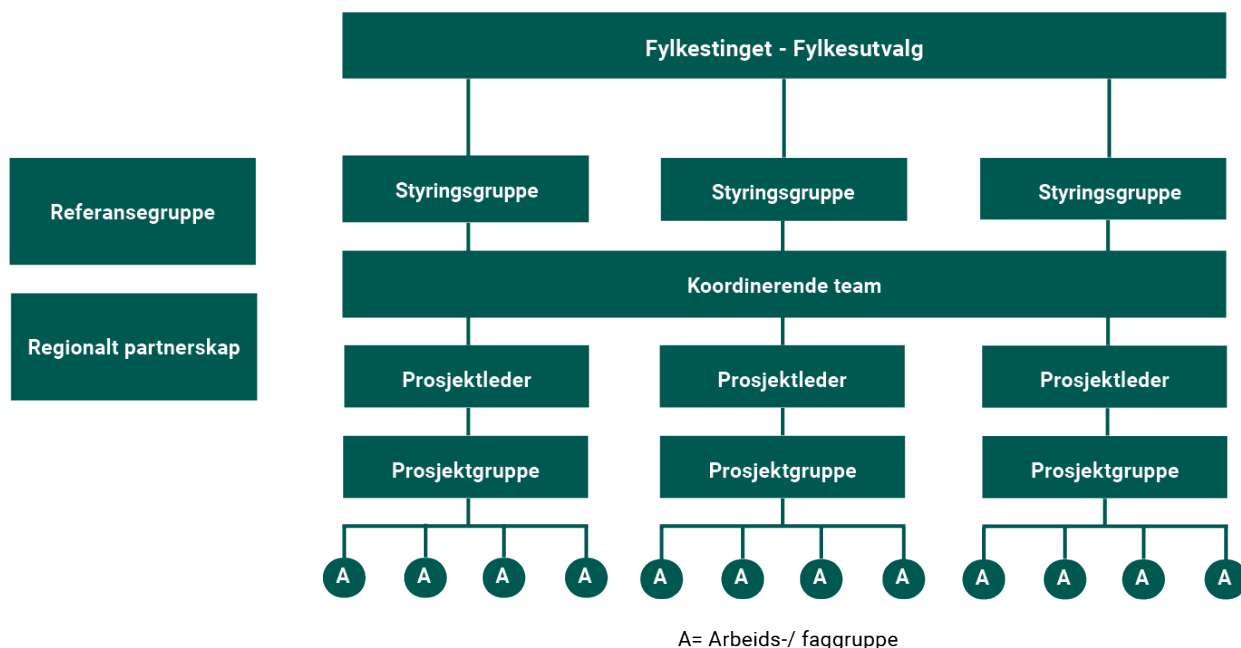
Fylkestinget - Fylkesutvalg

Referansegruppe

Regionalt partnerskap

Styringsgruppe

Styringsgruppe

Styringsgruppe

Koordinerende team

Prosjektleder

Prosjektleder

Prosjektleder

Prosjektgruppe

Prosjektgruppe

Prosjektgruppe

A A A A A A A A A A A A

A= Arbeids-/ faggruppe